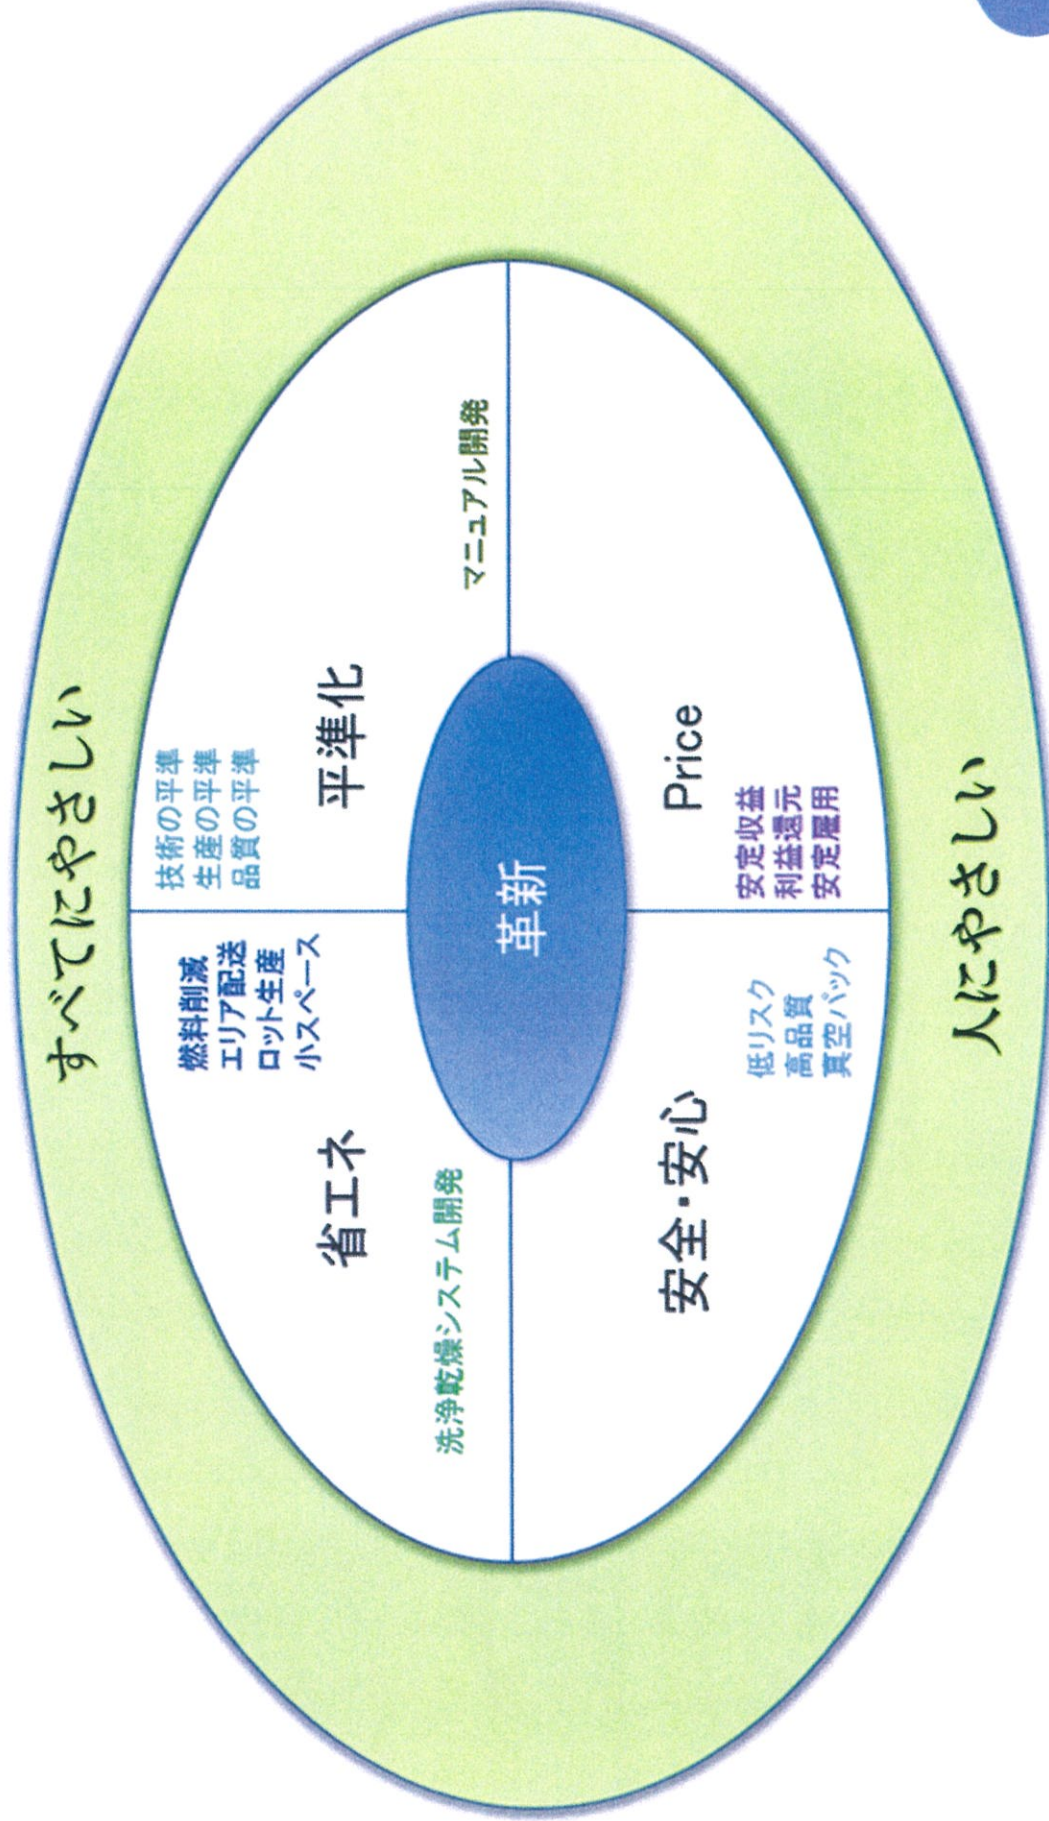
すべてにやさしい

省エネ

燃料削減
エリア配送
ロット生産
小スペース

洗浄乾燥システム開発

平準化

技術の平準
生産の平準
品質の平準

マニュアル開発

革新

安全・安心

低リスク
高品質
真空パック

Price

安定収益
利益還元
安定雇用

人にやさしい